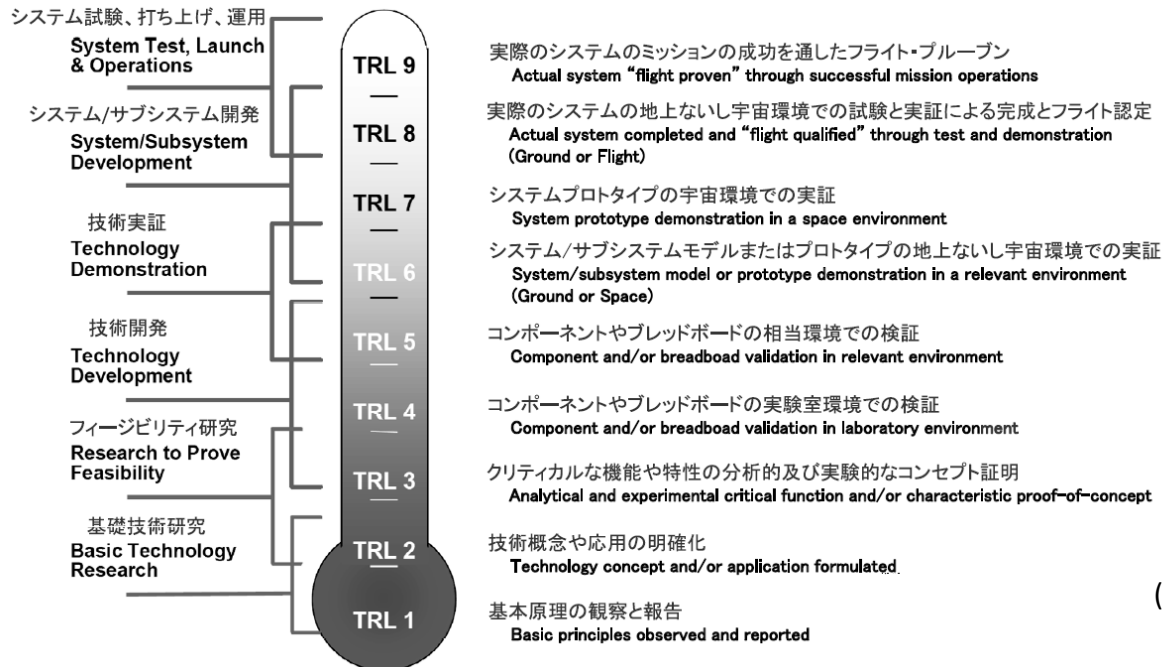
システム試験、打ち上げ、運用
System Test, Launch & Operations

システム/サブシステム開発
System/Subsystem Development

技術実証
Technology Demonstration

技術開発
Technology Development

フィージビリティ研究
Research to Prove Feasibility

基礎技術研究
Basic Technology Research

TRL 9
TRL 8
TRL 7
TRL 6
TRL 5
TRL 4
TRL 3
TRL 2
TRL 1

実際のシステムのミッションの成功を通したフライト・プルーブン
Actual system "flight proven" through successful mission operations

実際のシステムの地上ないし宇宙環境での試験と実証による完成とフライト認定
Actual system completed and "flight qualified" through test and demonstration (Ground or Flight)

システムプロトタイプの宇宙環境での実証
System prototype demonstration in a space environment

システム/サブシステムモデルまたはプロトタイプの地上ないし宇宙環境での実証
System/subsystem model or prototype demonstration in a relevant environment (Ground or Space)

コンポーネントやブレッドボードの相当環境での検証
Component and/or breadboad validation in relevant environment

コンポーネントやブレッドボードの実験室環境での検証
Component and/or breadboad validation in laboratory environment

クリティカルな機能や特性の分析的及び実験的なコンセプト証明
Analytical and experimental critical function and/or characteristic proof-of-concept

技術概念や応用の明確化
Technology concept and/or application formulated

基本原理の観察と報告
Basic principles observed and reported

(